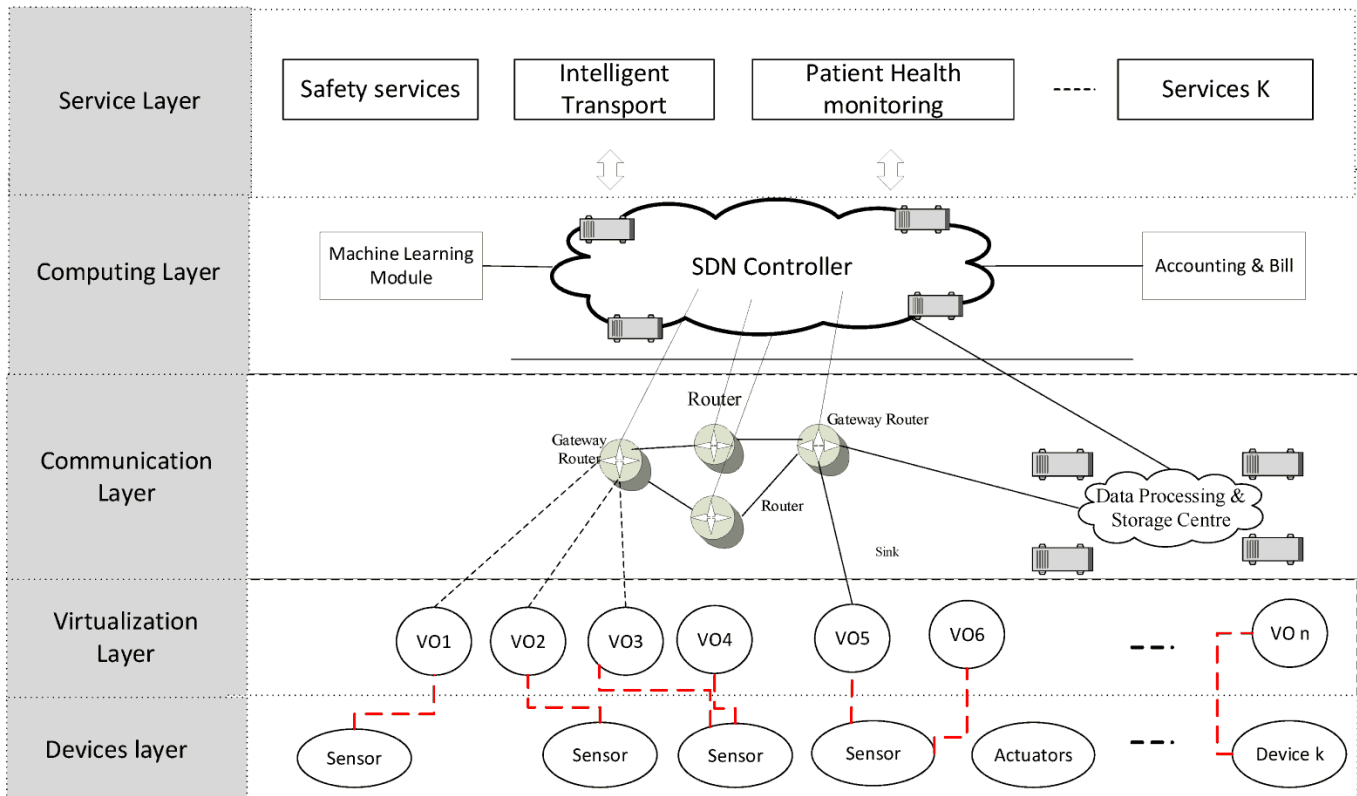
Service Layer

Safety services

Intelligent Transport

Patient Health monitoring

Services K

Computing Layer

Machine Learning Module

SDN Controller

Accounting & Bill

Communication Layer

Router

Gateway Router

Gateway Router

Router

Data Processing & Storage Centre

Sink

Virtualization Layer

VO1

VO2

VO3

VO4

VO5

VO6

VO n

Devices layer

Sensor

Sensor

Sensor

Sensor

Actuators

Device k